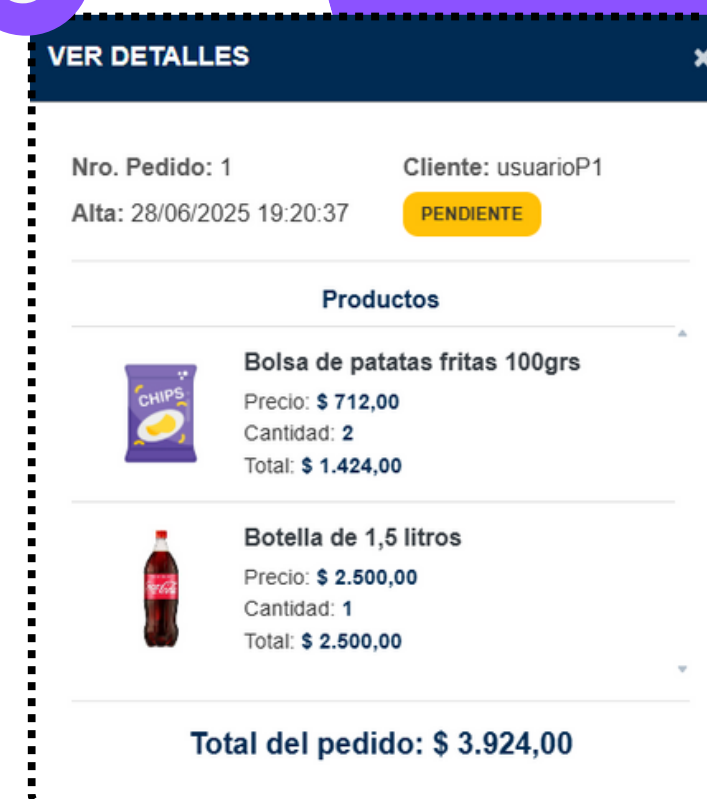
VER DETALLES

Nro. Pedido: 1
Cliente: usuarioP1
Alta: 28/06/2025 19:20:37
PENDIENTE

Productos

CHIPS
Bolsa de patatas fritas 100grs
Precio: $ 712,00
Cantidad: 2
Total: $ 1.424,00

Botella de 1,5 litros
Precio: $ 2.500,00
Cantidad: 1
Total: $ 2.500,00

Total del pedido: $ 3.924,00